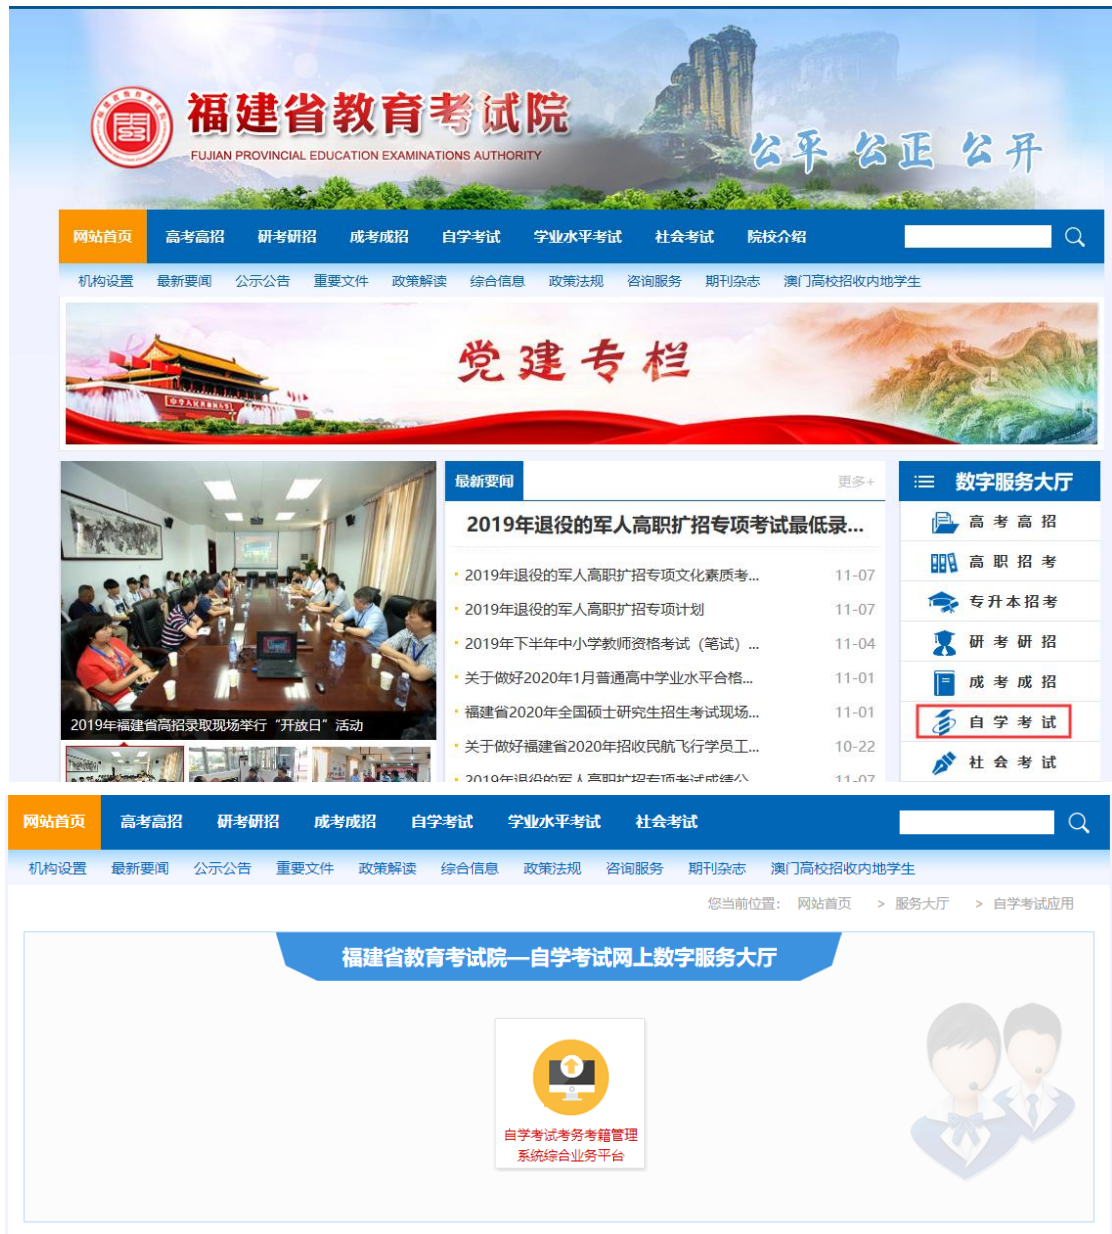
福建省教育考试院
FUJIAN PROVINCIAL EDUCATION EXAMINATIONS AUTHORITY
公平 公正 公开

网站首页 高考高招 研考研招 成考成招 自学考试 学业水平考试 社会考试 院校介绍

机构设置 最新要闻 公示公告 重要文件 政策解读 综合信息 政策法规 咨询服务 期刊杂志 澳门高校招收内地学生

党建专栏

2019年福建省高招录取现场举行“开放日”活动

最新要闻 更多+

2019年退役的军人高职扩招专项考试最低录...

· 2019年退役的军人高职扩招专项文化素质考... 11-07
· 2019年退役的军人高职扩招专项计划 11-07
· 2019年下半年中小学教师资格考试（笔试）... 11-04
· 关于做好2020年1月普通高中学业水平合格... 11-01
· 福建省2020年全国硕士研究生招生考试现场... 11-01
· 关于做好福建省2020年招收民航飞行学员工... 10-22
· 2019年退役的军人高职扩招专项考试成绩公... 11-07

数字服务大厅
高考高招
高职招考
专升本招考
研考研招
成考成招
自学考试
社会考试

网站首页 高考高招 研考研招 成考成招 自学考试 学业水平考试 社会考试

机构设置 最新要闻 公示公告 重要文件 政策解读 综合信息 政策法规 咨询服务 期刊杂志 澳门高校招收内地学生

您当前位置： 网站首页 > 服务大厅 > 自学考试应用

福建省教育考试院—自学考试网上数字服务大厅

自学考试考务考籍管理系统综合业务平台